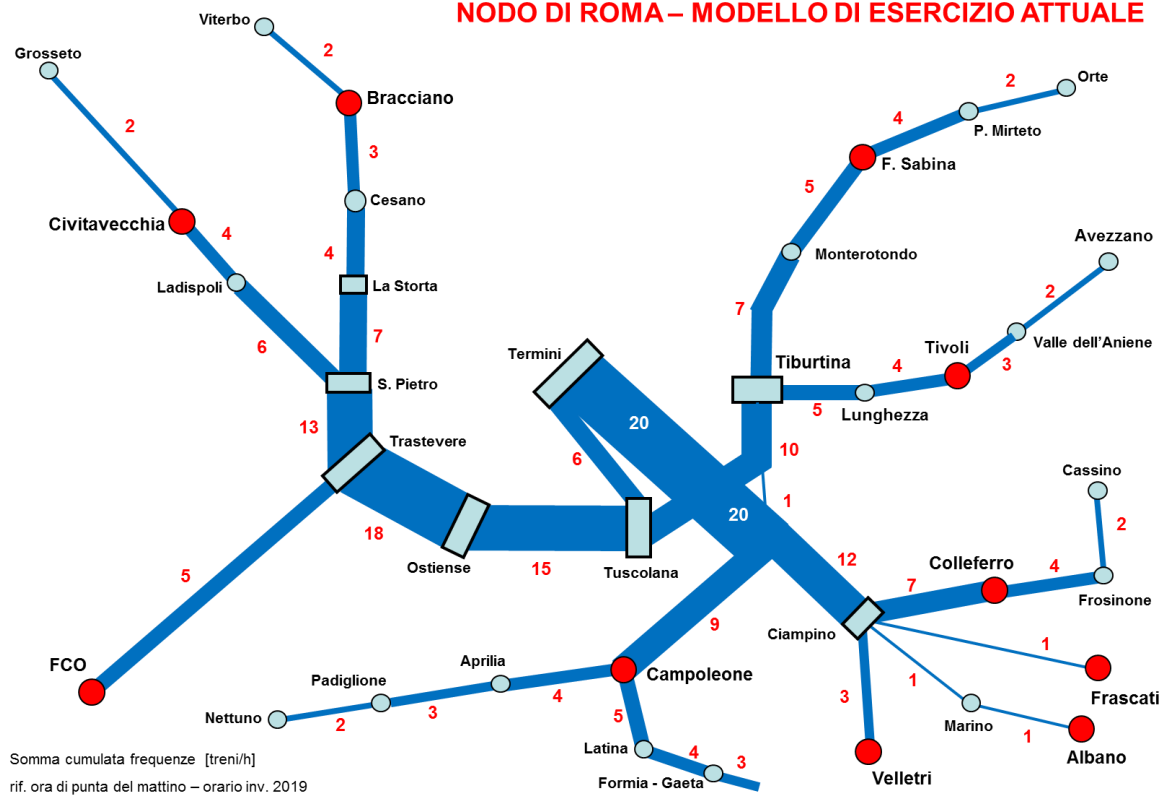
NODO DI ROMA – MODELLO DI ESERCIZIO ATTUALE

Viterbo
2
Grosseto
Bracciano
2
3
Cesano
Civitavecchia
4
4
La Storta
Ladispoli
7
6
S. Pietro
13
Trastevere
18
Ostiense
15
Tuscolana
5
FCO
Termini
6
20
20
Orte
2
4
P. Mirteto
F. Sabina
5
Monterotondo
7
Tiburtina
10
1
Avezzano
2
Valle dell'Aniene
Tivoli
4
3
5
Lunghezza
Cassino
2
Colleferro
7
4
Frosinone
12
Ciampino
9
1
Frascati
1
Marino
1
Albano
3
Velletri
Campoleone
Aprilia
4
Padiglione
3
2
Nettuno
5
Latina
4
3
Formia - Gaeta

Somma cumulata frequenze [treni/h]
rif. ora di punta del mattino – orario inv. 2019